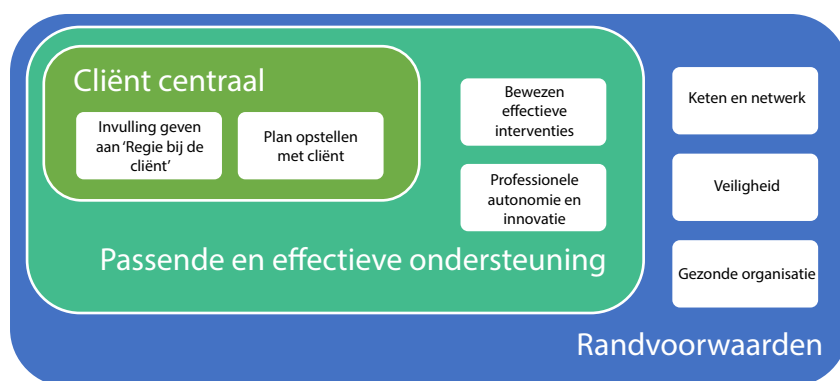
Cliënt centraal

Invulling geven aan 'Regie bij de cliënt'

Plan opstellen met cliënt

Bewezen effectieve interventies

Professionele autonomie en innovatie

Passende en effectieve ondersteuning

Keten en netwerk

Veiligheid

Gezonde organisatie

Randvoorwaarden